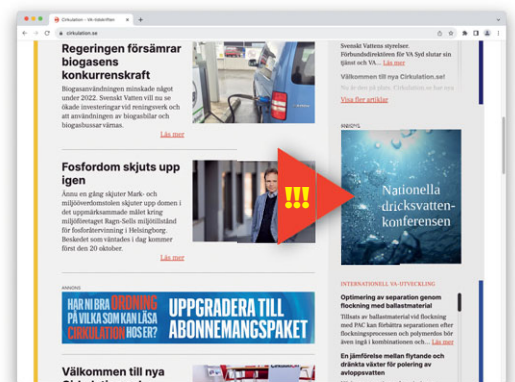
Cirkulation – VA-tidskriften
cirkulation.se

Regeringen försämrar biogasens konkurrenskraft

Biogasanvändningen minskade något under 2022. Svenskt Vatten vill nu se ökade investeringar vid reningsverk och att användningen av biogasbilar och biogasbussar värnas.

Läs mer

Fosfordom skjuts upp igen

Ännu en gång skjuter Mark- och miljööverdomstolen skjuter upp domen i det uppmärksammade målet kring miljöföretaget Ragn-Sells tillstånd för fosforåtervinning i Helsingborg. Beskedet som väntades i dag kommer först den 20 oktober.

Läs mer

!!!

ANNONS

HAR NI BRA ORDNING PÅ VILKA SOM KAN LÄSA CIRKULATION HOS ER?

UPPGRADERA TILL ABONNEMANGSPAKET

Välkommen till nya

Svenskt Vattens styrelser. Förbundsdirektören för VA Syd slutar sin tjänst och VA... Läs mer

Välkommen till nya Cirkulation.se!

Visa fler artiklar

ANNONS

Nationella dricksvattenkonferensen

INTERNATIONELL VA-UTVECKLING

Optimering av separation genom flockning med ballastmaterial

Tillsats av ballastmaterial vid flockning med PAC kan förbättra separationen efter flockningsprocessen och polymeribs för även i kombinationer och... Läs mer

En jämförelse mellan flytande och dränkta växter för polering av avloppsvatten